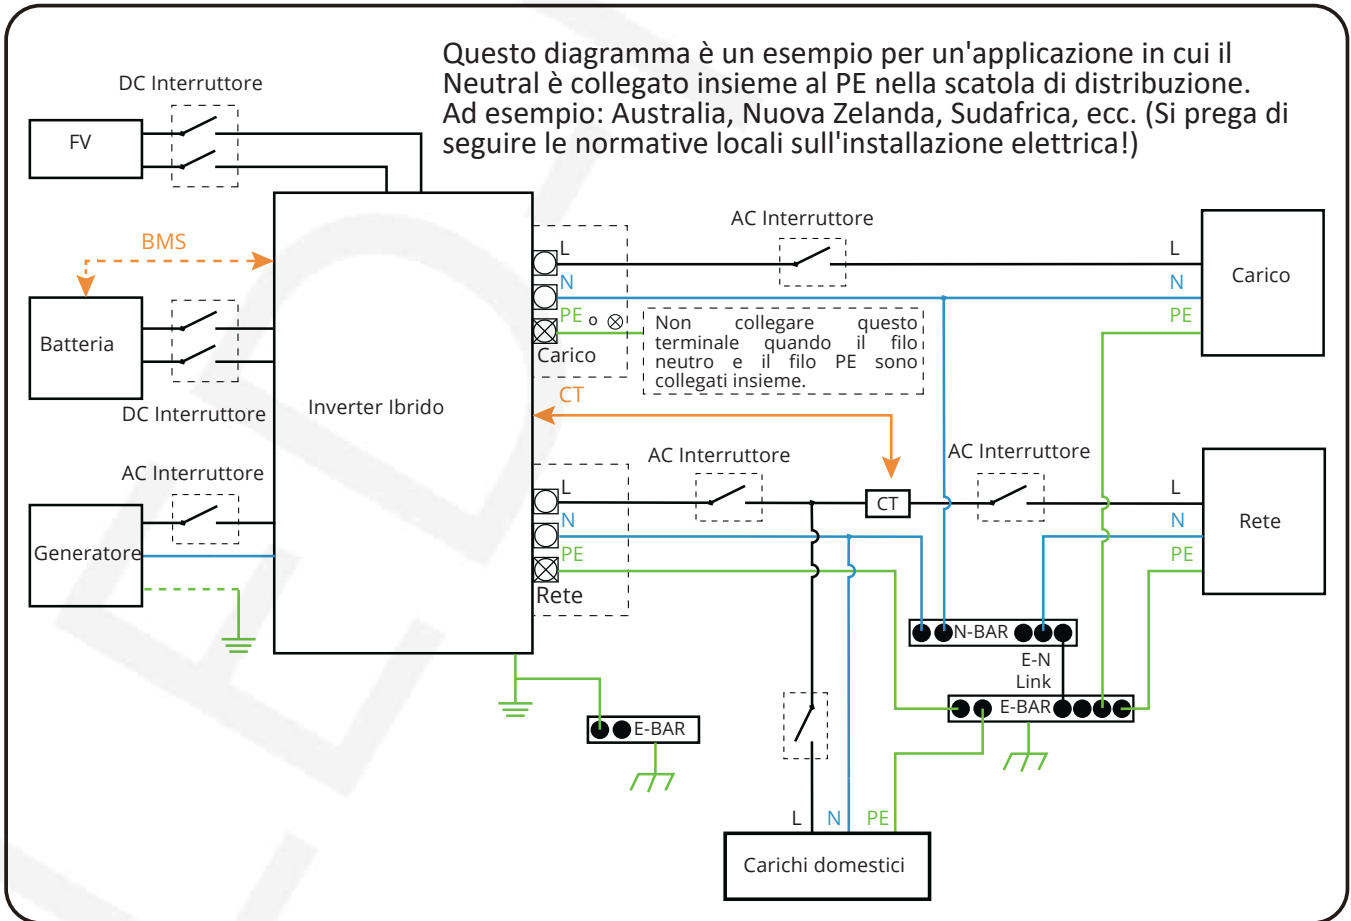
Questo diagramma è un esempio per un'applicazione in cui il Neutral è collegato insieme al PE nella scatola di distribuzione. Ad esempio: Australia, Nuova Zelanda, Sudafrica, ecc. (Si prega di seguire le normative locali sull'installazione elettrica!)

DC Interruttore

FV

BMS

Batteria

DC Interruttore

AC Interruttore

Generatore

Inverter Ibrido

L
N
PE o ⊗
Carico

Non collegare questo terminale quando il filo neutro e il filo PE sono collegati insieme.

AC Interruttore

L
N
PE

Carico

CT

L
N
PE
Rete

AC Interruttore

CT

AC Interruttore

L
N
PE

Rete

N-BAR

E-N Link

E-BAR

E-BAR

L N PE

Carichi domestici